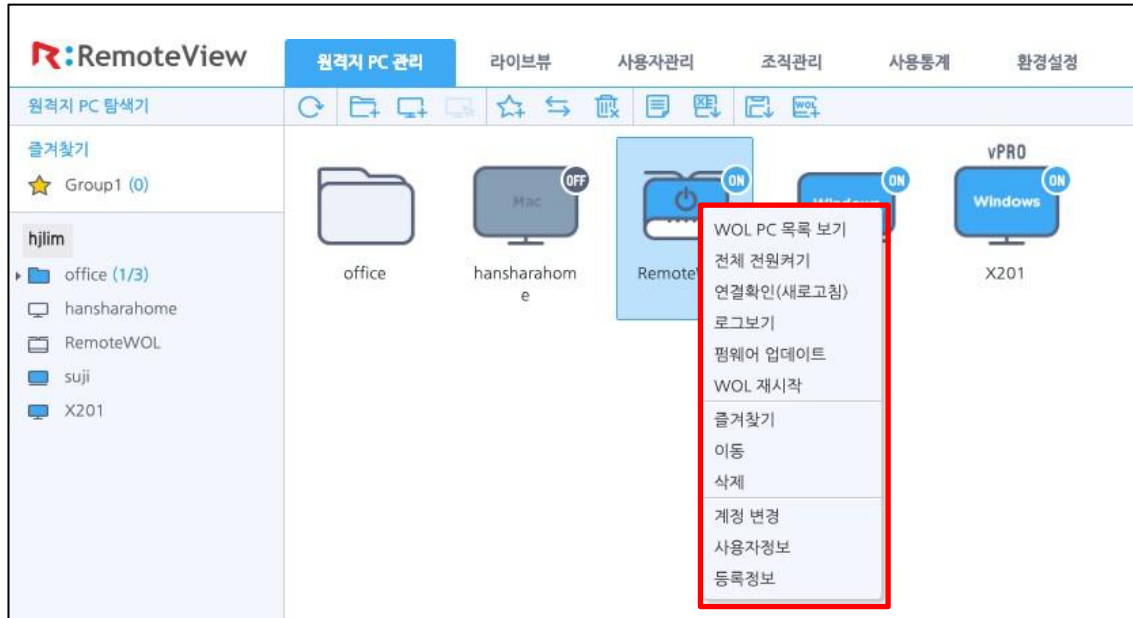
R:RemoteView

원격지 PC 관리
라이브뷰
사용자관리
조직관리
사용통계
환경설정

원격지 PC 탐색기

즐겨찾기
Group1 (0)

hjlim
office (1/3)
hansharahome
RemoteWOL
suji
X201

office
OFF
Mac
hansharahome
ON
Remote
ON
Windows
vPRO
ON
Windows
X201

WOL PC 목록 보기
전체 전원켜기
연결확인(새로고침)
로그보기
펌웨어 업데이트
WOL 재시작
즐겨찾기
이동
삭제
계정 변경
사용자정보
등록정보